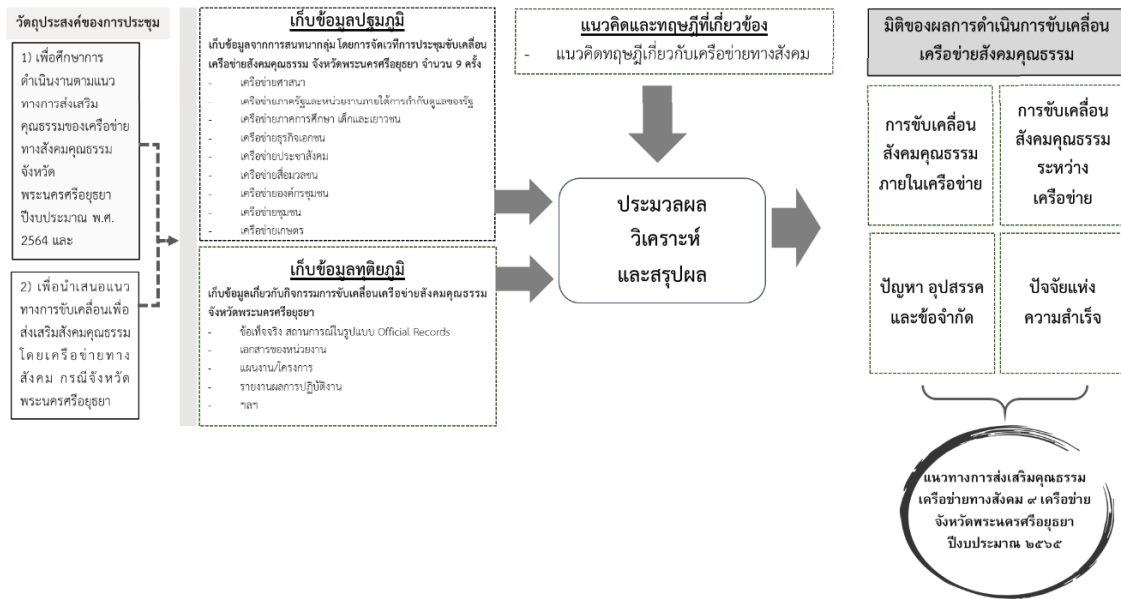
วัตถุประสงค์ของการประชุม

1) เพื่อศึกษาการดำเนินงานตามแนวทางการส่งเสริมคุณธรรมของเครือข่ายทางสังคมคุณธรรม จังหวัดพระนครศรีอยุธยา ปีงบประมาณ พ.ศ. 2564 และ

2) เพื่อนำเสนอแนวทางการขับเคลื่อนเพื่อส่งเสริมสังคมคุณธรรมโดยเครือข่ายทางสังคม กรณีจังหวัดพระนครศรีอยุธยา

เก็บข้อมูลปฐมภูมิ

เก็บข้อมูลจากการสนทนากลุ่ม โดยการจัดเวทีการประชุมขับเคลื่อนเครือข่ายสังคมคุณธรรม จังหวัดพระนครศรีอยุธยา จำนวน 9 ครั้ง

- เครือข่ายศาสนา
- เครือข่ายภาครัฐและหน่วยงานภายใต้การกำกับดูแลของรัฐ
- เครือข่ายภาคการศึกษา เด็กและเยาวชน
- เครือข่ายธุรกิจเอกชน
- เครือข่ายประชาสังคม
- เครือข่ายสื่อมวลชน
- เครือข่ายองค์กรชุมชน
- เครือข่ายชุมชน
- เครือข่ายเกษตร

เก็บข้อมูลทุติยภูมิ

เก็บข้อมูลเกี่ยวกับกิจกรรมการขับเคลื่อนเครือข่ายสังคมคุณธรรม จังหวัดพระนครศรีอยุธยา

- ข้อเท็จจริง สถานการณ์ในรูปแบบ Official Records
- เอกสารของหน่วยงาน
- แผนงาน/โครงการ
- รายงานผลการปฏิบัติงาน
- ฯลฯ

แนวคิดและทฤษฎีที่เกี่ยวข้อง

- แนวคิดทฤษฎีเกี่ยวกับเครือข่ายทางสังคม

ประมวลผล วิเคราะห์ และสรุปผล

มิติของผลการดำเนินการขับเคลื่อนเครือข่ายสังคมคุณธรรม

การขับเคลื่อนสังคมคุณธรรมภายในเครือข่าย

การขับเคลื่อนสังคมคุณธรรมระหว่างเครือข่าย

ปัญหา อุปสรรค และข้อจำกัด

ปัจจัยแห่งความสำเร็จ

แนวทางการส่งเสริมคุณธรรมเครือข่ายทางสังคม ๙ เครือข่าย จังหวัดพระนครศรีอยุธยา ปีงบประมาณ ๒๕๖๕